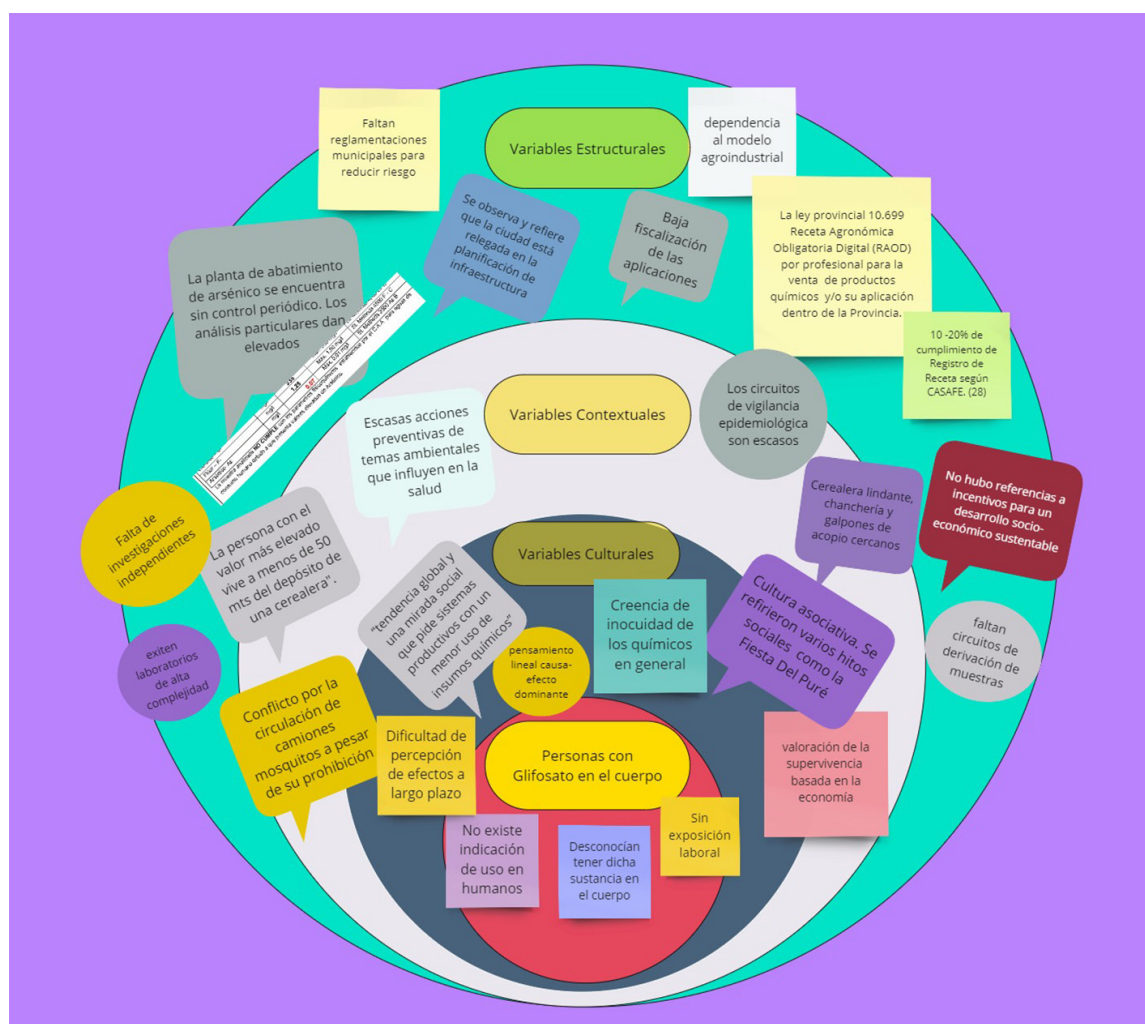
Faltan reglamentaciones municipales para reducir riesgo

Variables Estructurales

dependencia al modelo agroindustrial

Se observa y refiere que la ciudad está relegada en la planificación de infraestructura

Baja fiscalización de las aplicaciones

La ley provincial 10.699 Receta Agronómica Obligatoria Digital (RAOD) por profesional para la venta de productos químicos y/o su aplicación dentro de la Provincia.

10 -20% de cumplimiento de Registro de Receta según CASAFE. (28)

La planta de abatimiento de arsénico se encuentra sin control periódico. Los análisis particulares dan elevados

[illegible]

Variables Contextuales

Escasas acciones preventivas de temas ambientales que influyen en la salud

Los circuitos de vigilancia epidemiológica son escasos

Cerealera lindante, chanchería y galpones de acopio cercanos

No hubo referencias a incentivos para un desarrollo socio-económico sustentable

Falta de investigaciones independientes

La persona con el valor más elevado vive a menos de 50 mts del depósito de una cerealera".

Variables Culturales

"tendencia global y una mirada social que pide sistemas productivos con un menor uso de insumos químicos"

Creencia de inocuidad de los químicos en general

Cultura asociativa. Se refirieron varios hitos sociales como la Fiesta Del Puré

faltan circuitos de derivación de muestras

exiten laboratorios de alta complejidad

pensamiento lineal causa-efecto dominante

Conflicto por la circulación de camiones mosquitos a pesar de su prohibición

Dificultad de percepción de efectos a largo plazo

Personas con Glifosato en el cuerpo

valoración de la supervivencia basada en la economía

No existe indicación de uso en humanos

Desconocían tener dicha sustancia en el cuerpo

Sin exposición laboral